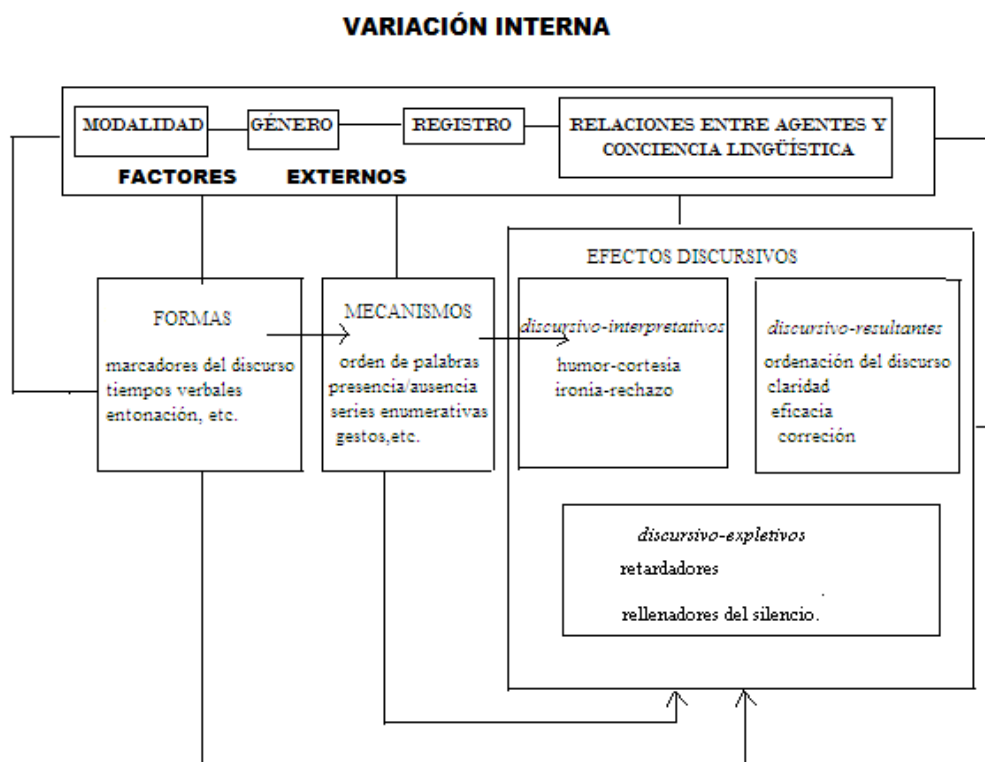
VARIACIÓN INTERNA

MODALIDAD

GÉNERO

REGISTRO

RELACIONES ENTRE AGENTES Y CONCIENCIA LINGÜÍSTICA

FACTORES EXTERNOS

EFECTOS DISCURSIVOS

FORMAS

marcadores del discurso
tiempos verbales
entonación, etc.

MECANISMOS

orden de palabras
presencia/ausencia
series enumerativas
gestos,etc.

discursivo-interpretativos

humor-cortesia
ironia-rechazo

discursivo-resultantes

ordenación del discurso
claridad
eficacia
correción

discursivo-expletivos

retardadores

rellenadores del silencio.